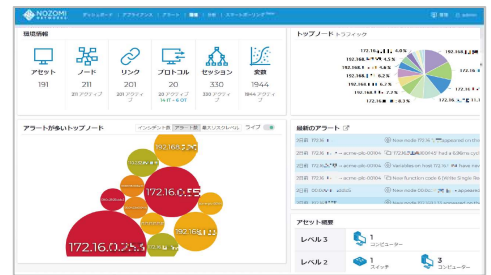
NOZOMI NETWORKS

ダッシュボード | アプライアンス | アラート | 環境 | 分析 | スマートポーリング

管理 | admin

環境情報

| アセット | ノード | リンク | プロトコル | セッション | 変数 |
|---|---|---|---|---|---|
| 191 | 211 | 201 | 20 | 330 | 1944 |
| | 211 アクティブ | 201 アクティブ | 20 アクティブ | 330 アクティブ | 1944 アクティブ |

トップノード トラフィック

172.16.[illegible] 6.0%
192.168.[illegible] 4.5%
172.16.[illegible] 4.5%
192.168.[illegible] 6.2%
172.16.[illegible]
192.16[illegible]
172.16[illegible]
192.168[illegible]
172.16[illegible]
192.168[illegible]

アラートが多いトップノード

インシデント数 | アラート数 | 最大リスクレベル | ライブ

192.168.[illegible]
172.16.0.55
172.16.0.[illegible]
192.168.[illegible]

最新のアラート

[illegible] New node 172.16.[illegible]
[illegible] a-acme-plc-0006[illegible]
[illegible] a-acme-plc-0006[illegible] Variables on host 172.16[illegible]
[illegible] a-acme-plc-0006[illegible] New function code 6 (Write Single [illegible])
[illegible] New node 172.16.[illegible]
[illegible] New node 192.16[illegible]

アセット概要

レベル 3 | 1 コンピューター

レベル 2 | 1 スイッチ | 3 コンピューター